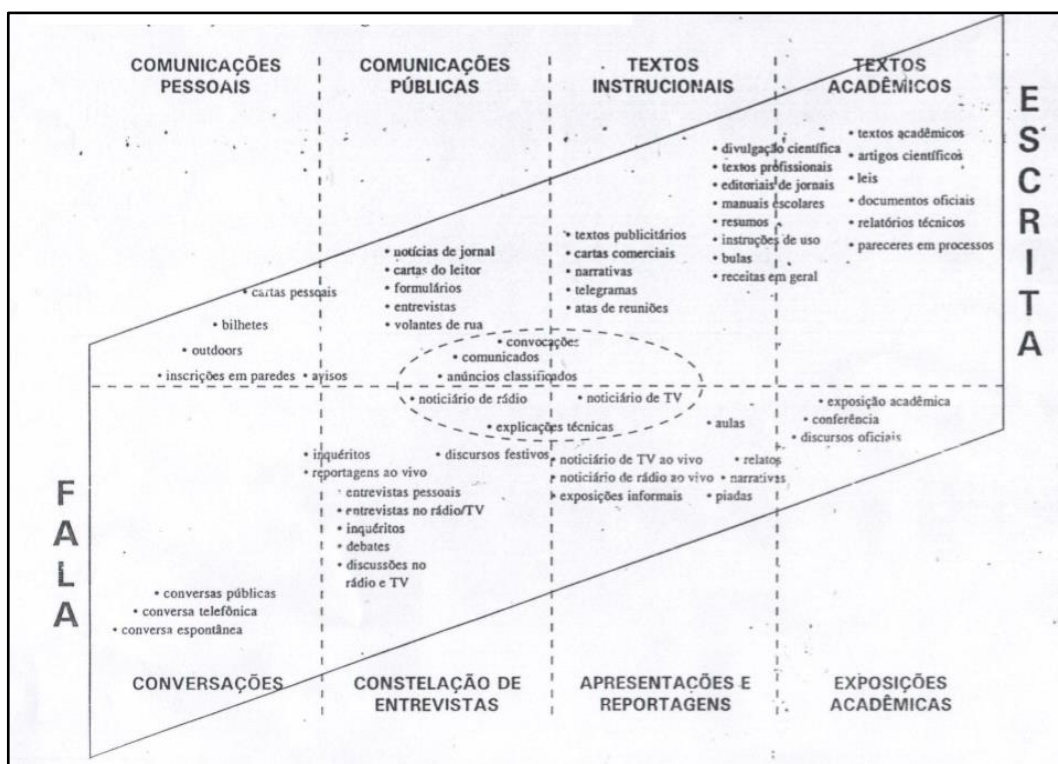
COMUNICAÇÕES PESSOAIS

COMUNICAÇÕES PÚBLICAS

TEXTOS INSTRUCIONAIS

TEXTOS ACADÊMICOS

E S C R I T A

• divulgação científica
• textos profissionais
• editoriais de jornais
• manuais escolares
• resumos
• instruções de uso
• bulas
• receitas em geral

• textos acadêmicos
• artigos científicos
• leis
• documentos oficiais
• relatórios técnicos
• pareceres em processos

• textos publicitários
• cartas comerciais
• narrativas
• telegramas
• atas de reuniões

• notícias de jornal
• cartas do leitor
• formulários
• entrevistas
• volantes de rua

• cartas pessoais
• bilhetes
• outdoors
• inscrições em paredes
• avisos

• convocações
• comunicados
• anúncios classificados
• noticiário de rádio
• noticiário de TV
• explicações técnicas

• exposição acadêmica
• conferência
• discursos oficiais

• aulas

• inquéritos
• reportagens ao vivo
• discursos festivos

• noticiário de TV ao vivo
• noticiário de rádio ao vivo
• exposições informais

• relatos
• narrativas
• piadas

F A L A

• entrevistas pessoais
• entrevistas no rádio/TV
• inquéritos
• debates
• discussões no rádio e TV

• conversas públicas
• conversa telefônica
• conversa espontânea

CONVERSAÇÕES

CONSTELAÇÃO DE ENTREVISTAS

APRESENTAÇÕES E REPORTAGENS

EXPOSIÇÕES ACADÊMICAS